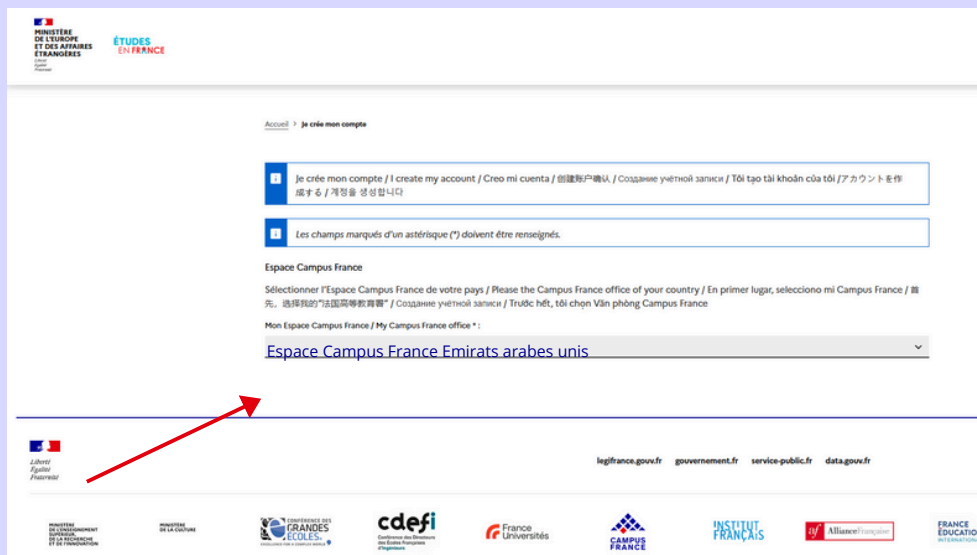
MINISTÈRE DE L'EUROPE ET DES AFFAIRES ÉTRANGÈRES
Liberté Égalité Fraternité

ÉTUDES EN FRANCE

Accueil > Je crée mon compte

Je crée mon compte / I create my account / Creo mi cuenta / 创建账户确认 / Создание учётной записи / Tôi tạo tài khoản của tôi /アカウントを作成する / 계정을 생성합니다

Les champs marqués d'un astérisque (*) doivent être renseignés.

Espace Campus France

Sélectionner l'Espace Campus France de votre pays / Please the Campus France office of your country / En primer lugar, selecciono mi Campus France / 首先，选择我的"法国高等教育署" / Создание учётной записи / Trước hết, tôi chọn Văn phòng Campus France

Mon Espace Campus France / My Campus France office * :

Espace Campus France Emirats arabes unis

Liberté Égalité Fraternité

legifrance.gouv.fr gouvernement.fr service-public.fr data.gouv.fr

MINISTÈRE DE L'ENSEIGNEMENT SUPÉRIEUR DE LA RECHERCHE ET DE L'INNOVATION

MINISTÈRE DE LA CULTURE

CONFÉRENCE DES GRANDES ÉCOLES

cdefi Conférence des Directeurs des Écoles Françaises d'Ingénieurs

France Universités

CAMPUS FRANCE

INSTITUT FRANÇAIS

Alliance Française

FRANCE ÉDUCATION INTERNATIONAL